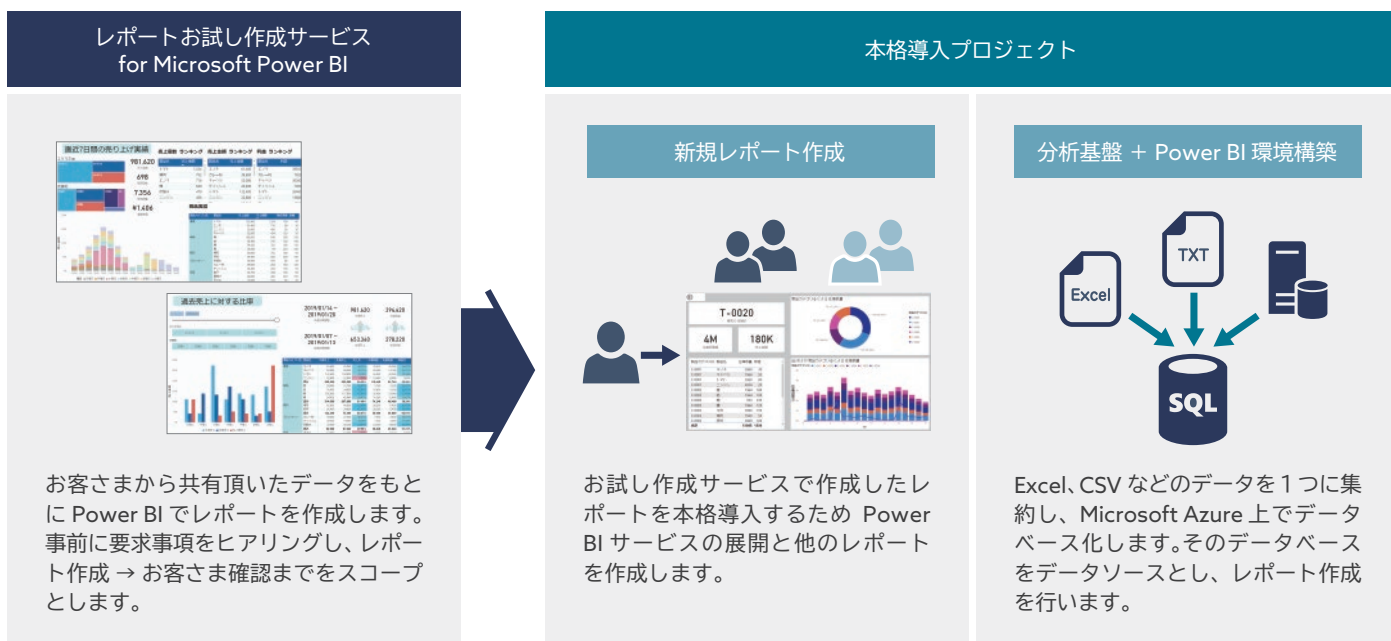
レポートお試し作成サービス
for Microsoft Power BI

直近7日間の売り上げ実績

981,620

698

7,356

¥1,406

過去率上に対する比較

お客さまから共有頂いたデータをもとに Power BI でレポートを作成します。事前に要求事項をヒアリングし、レポート作成 → お客さま確認までをスコープとします。

本格導入プロジェクト

新規レポート作成

T-0020

4M

180K

お試し作成サービスで作成したレポートを本格導入するため Power BI サービスの展開と他のレポートを作成します。

分析基盤 + Power BI 環境構築

Excel

TXT

SQL

Excel、CSV などのデータを 1 つに集約し、Microsoft Azure 上でデータベース化します。そのデータベースをデータソースとし、レポート作成を行います。